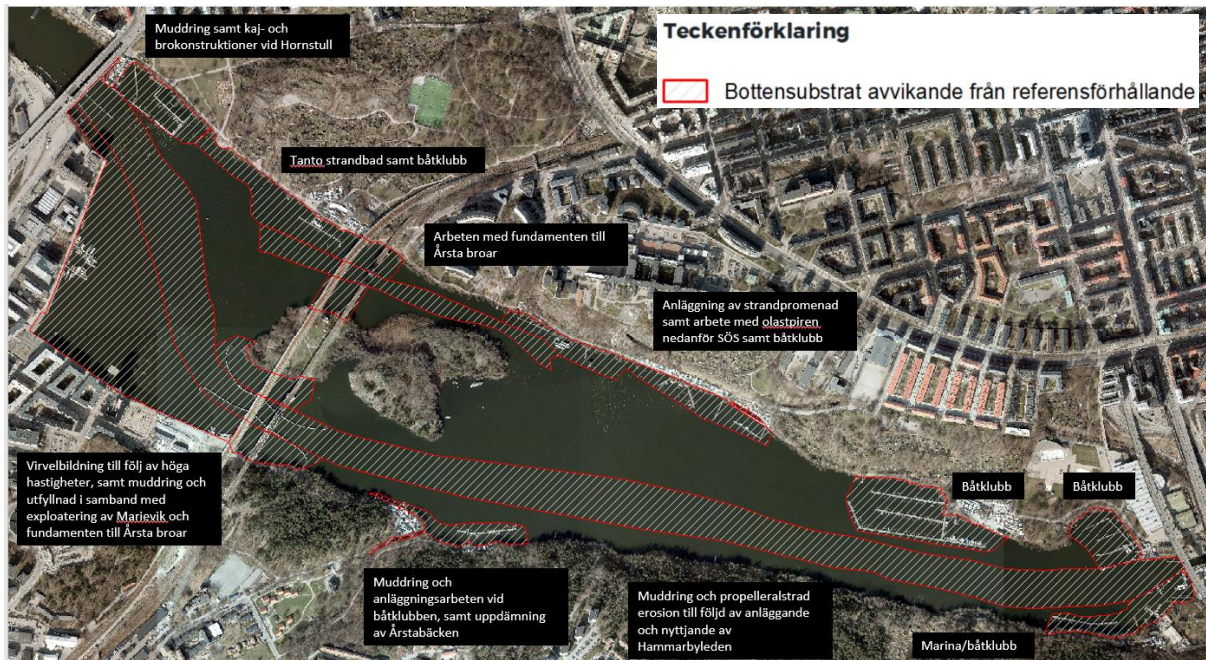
Teckenförklaring

Bottensubstrat avvikande från referensförhållande

Muddring samt kaj- och brokonstruktioner vid Hornstull

Tanto strandbad samt båtklubb

Arbeten med fundamenten till Årsta broar

Anläggning av strandpromenad samt arbete med olastpiren nedanför SÖS samt båtklubb

Virvelbildning till följ av höga hastigheter, samt muddring och utfyllnad i samband med exploatering av Marievik och fundamenten till Årsta broar

Båtklubb

Båtklubb

Muddring och anläggningsarbeten vid båtklubben, samt uppdämning av Årstabäcken

Muddring och propelleralstrad erosion till följd av anläggande och nyttjande av Hammarbyleden

Marina/båtklubb